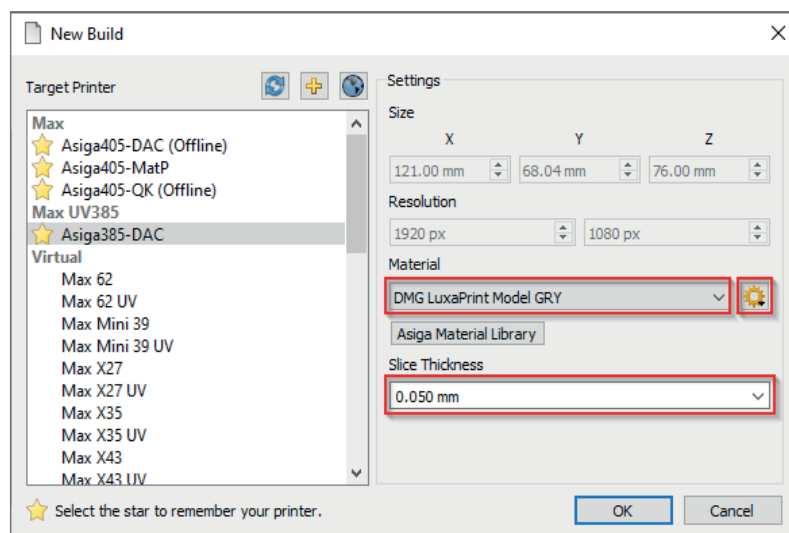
New Build

Target Printer

Max
Asiga405-DAC (Offline)
Asiga405-MatP
Asiga405-QK (Offline)
Max UV385
Asiga385-DAC
Virtual
Max 62
Max 62 UV
Max Mini 39
Max Mini 39 UV
Max X27
Max X27 UV
Max X35
Max X35 UV
Max X43
Max X43 UV

Settings
Size
X Y Z
121.00 mm 68.04 mm 76.00 mm
Resolution
1920 px 1080 px
Material
DMG LuxaPrint Model GRY
Asiga Material Library
Slice Thickness
0.050 mm

Select the star to remember your printer.

OK Cancel